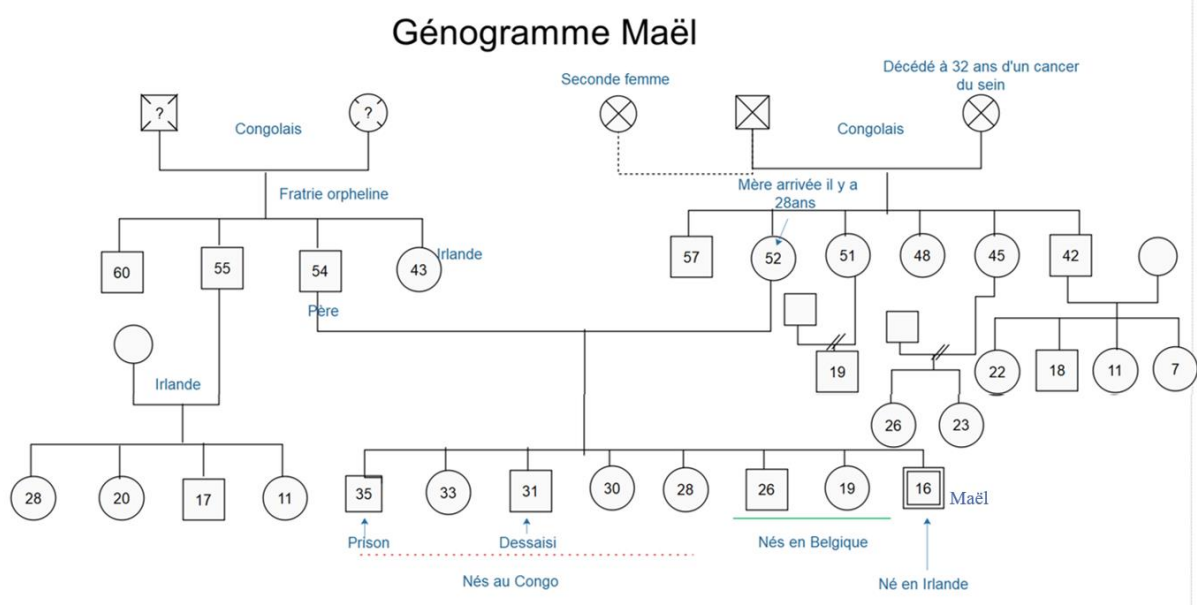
Génogramme Maël

?

?

Congolais

Seconde femme

Congolais

Décédé à 32 ans d'un cancer du sein

Fratrie orpheline

Mère arrivée il y a 28ans

60

55

54

43

Irlande

57

52

51

48

45

42

Père

19

Irlande

22

18

11

7

26

23

28

20

17

11

35

33

31

30

28

26

19

16

Maël

Prison

Dessaisi

Nés en Belgique

Nés au Congo

Né en Irlande